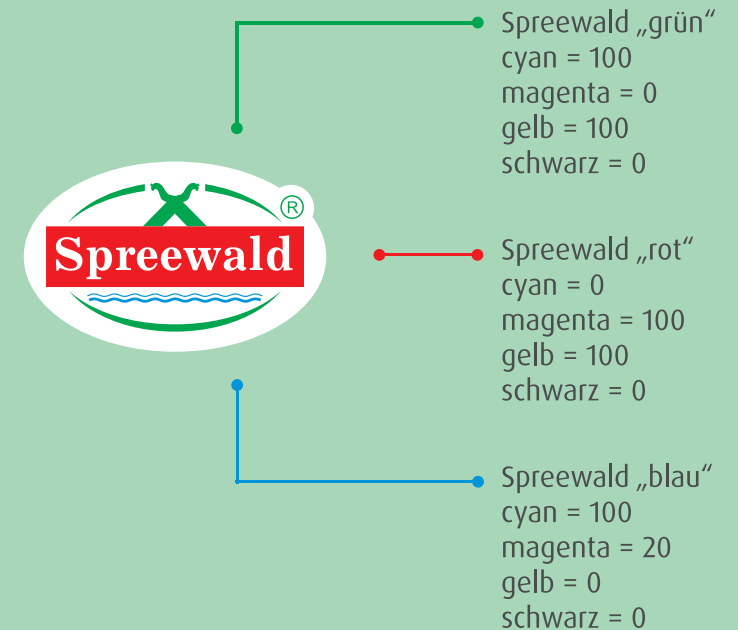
Spreewald ®

Spreewald „grün“
cyan = 100
magenta = 0
gelb = 100
schwarz = 0

Spreewald „rot“
cyan = 0
magenta = 100
gelb = 100
schwarz = 0

Spreewald „blau“
cyan = 100
magenta = 20
gelb = 0
schwarz = 0